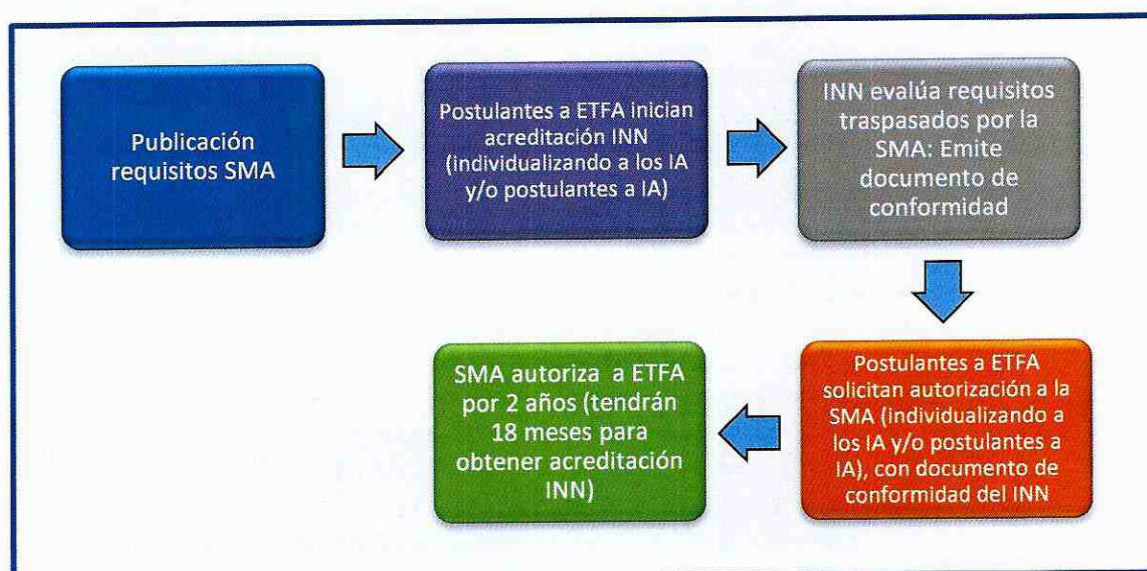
Publicación requisitos SMA

Postulantes a ETFA inician acreditación INN (individualizando a los IA y/o postulantes a IA)

INN evalúa requisitos traspasados por la SMA: Emite documento de conformidad

Postulantes a ETFA solicitan autorización a la SMA (individualizando a los IA y/o postulantes a IA), con documento de conformidad del INN

SMA autoriza a ETFA por 2 años (tendrán 18 meses para obtener acreditación INN)